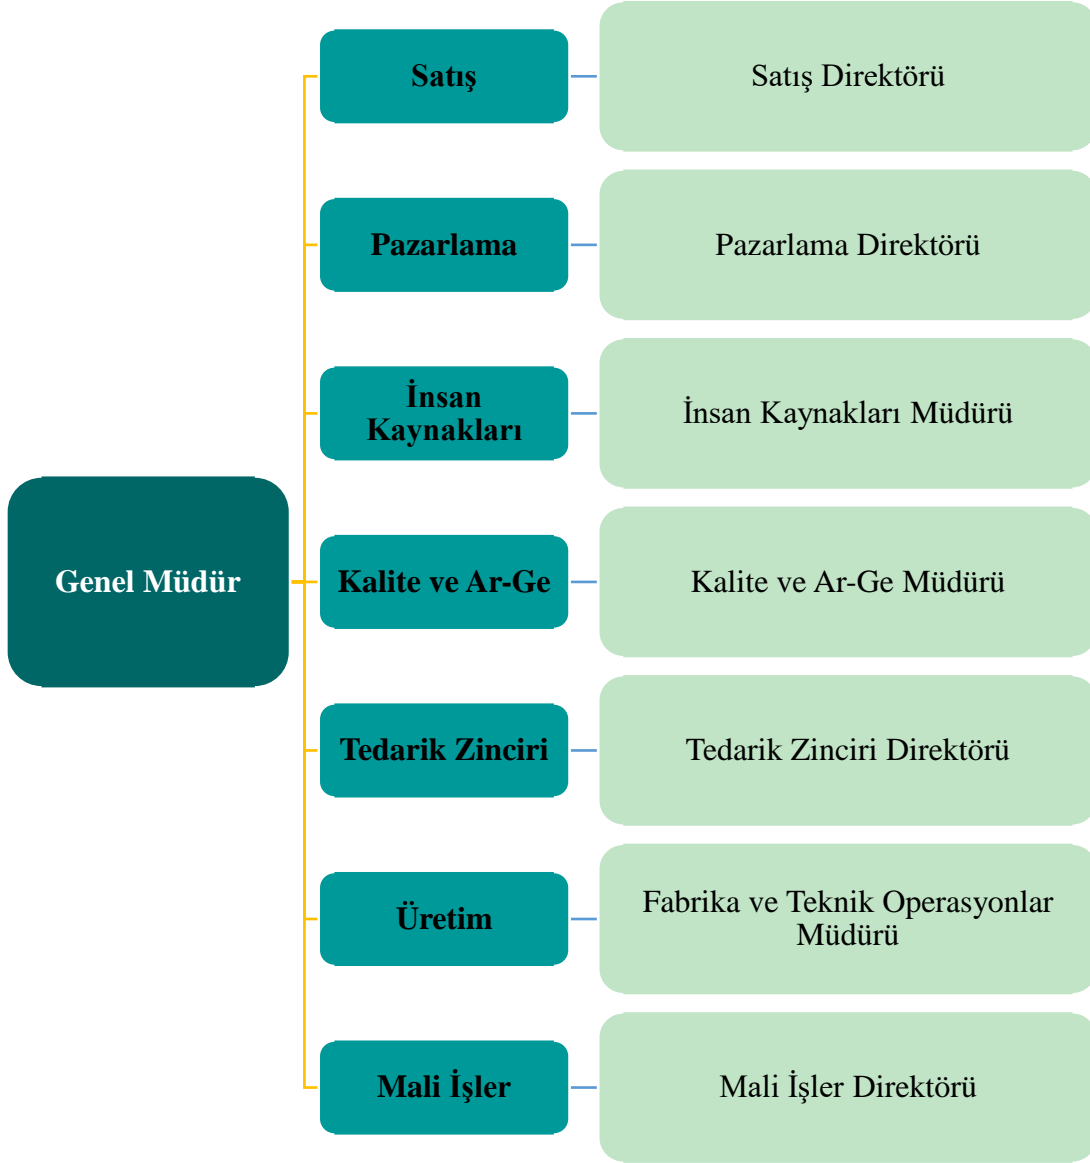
Genel Müdür

Satış

Satış Direktörü

Pazarlama

Pazarlama Direktörü

İnsan Kaynakları

İnsan Kaynakları Müdürü

Kalite ve Ar-Ge

Kalite ve Ar-Ge Müdürü

Tedarik Zinciri

Tedarik Zinciri Direktörü

Üretim

Fabrika ve Teknik Operasyonlar Müdürü

Mali İşler

Mali İşler Direktörü